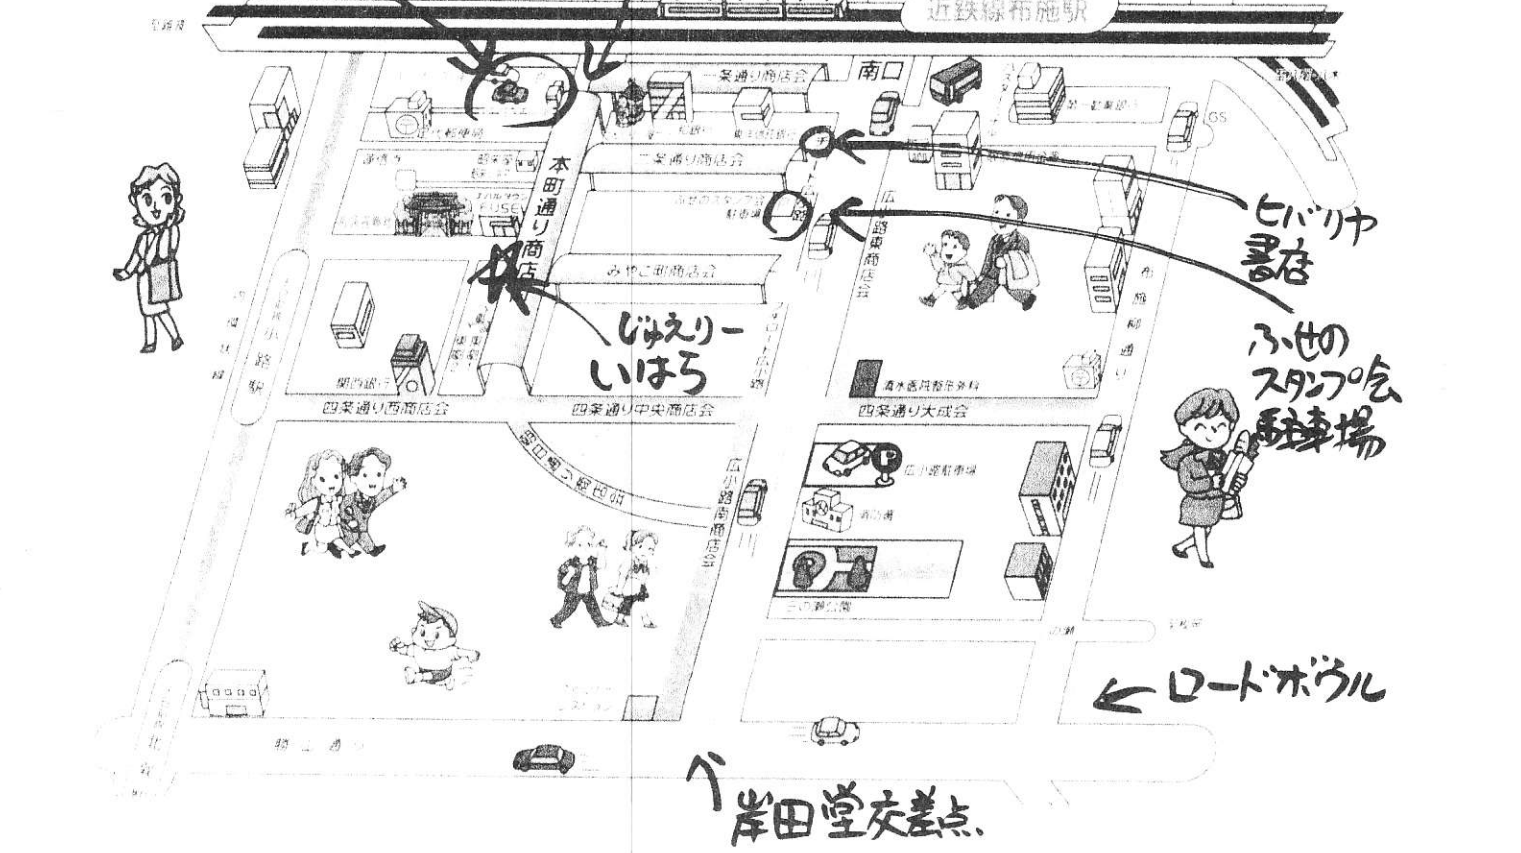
近鉄線布施駅

南口

一条通り商店会

二条通り商店会

本町通り商店

みやこ町商店会

広小路東商店会

布施駅前通り

ふせのスタンプ会駐車場

関西銀行

四条通り西商店会

四条通り中央商店会

四条通り大成会

広小路南商店会

広小路駐車場

GS

ヒバリヤ書店

ふせのスタンプ会駐車場

じゅえりーいはら

ロードボウル

へ岸田堂交差点.